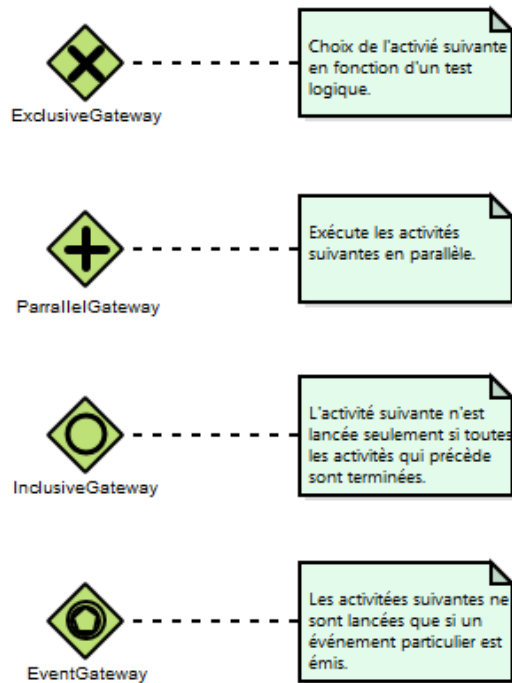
ExclusiveGateway

Choix de l'activié suivante en fonction d'un test logique.

ParrallelGateway

Exécute les activités suivantes en parallèle.

InclusiveGateway

L'activité suivante n'est lancée seulement si toutes les activités qui précède sont terminées.

EventGateway

Les activitées suivantes ne sont lancées que si un événement particulier est émis.